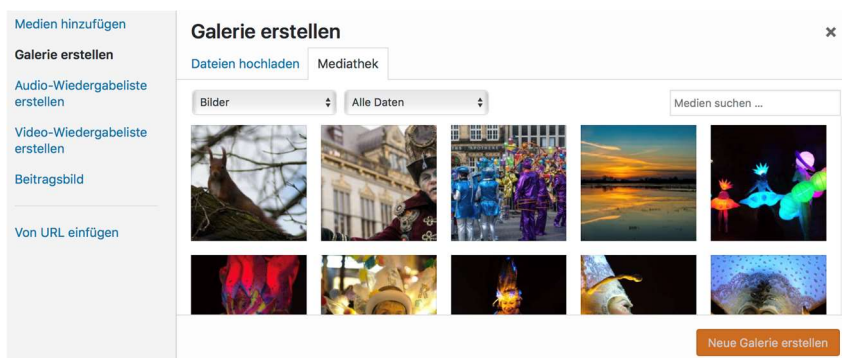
Medien hinzufügen

Galerie erstellen

Audio-Wiedergabeliste erstellen

Video-Wiedergabeliste erstellen

Beitragsbild

Von URL einfügen

Galerie erstellen

×

Dateien hochladen

Mediathek

Bilder

Alle Daten

Medien suchen ...

Neue Galerie erstellen